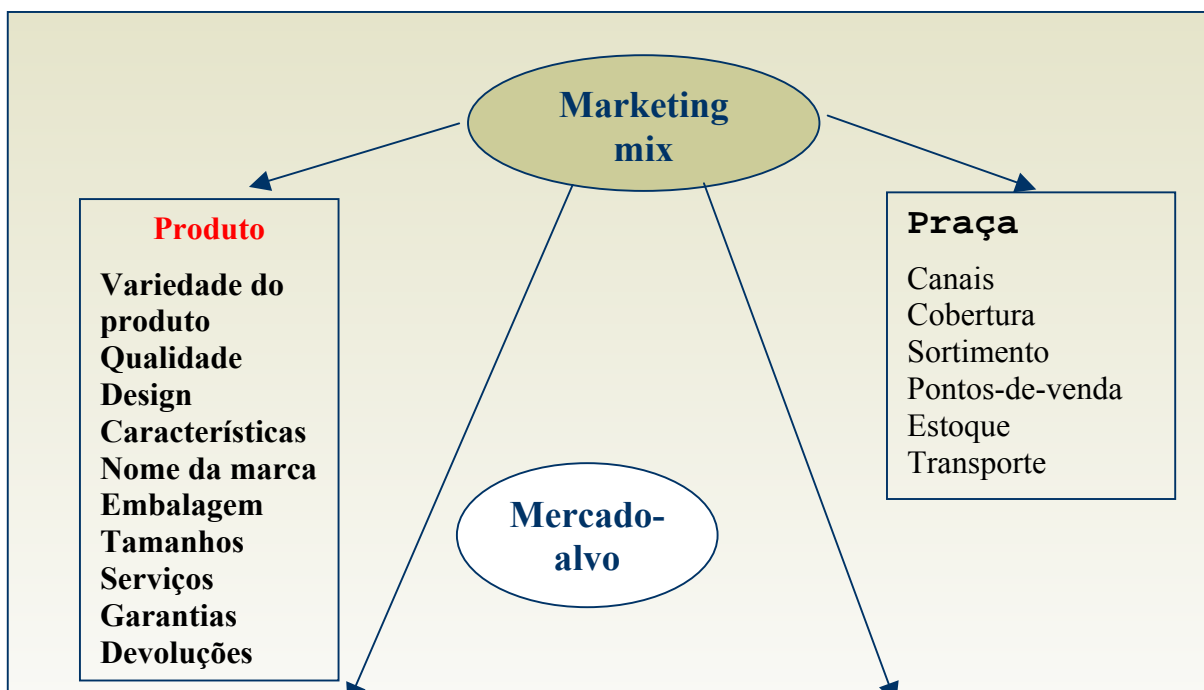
Marketing mix

Produto

Variedade do produto
Qualidade
Design
Características
Nome da marca
Embalagem
Tamanhos
Serviços
Garantias
Devoluções

Mercado-alvo

Praça

Canais
Cobertura
Sortimento
Pontos-de-venda
Estoque
Transporte